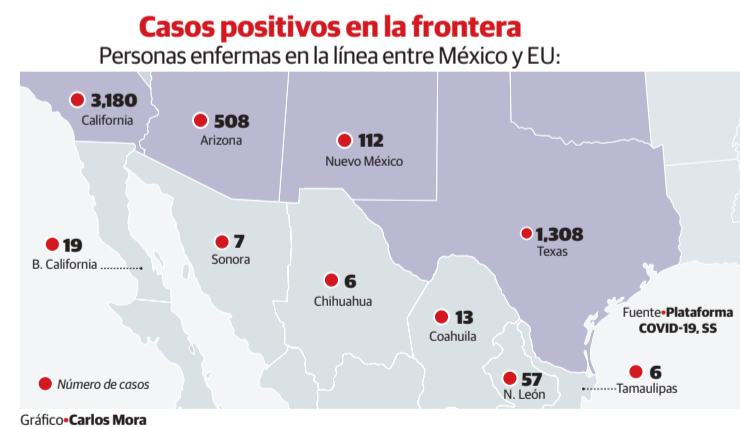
Casos positivos en la frontera

Personas enfermas en la línea entre México y EU:

3,180
California

508
Arizona

112
Nuevo México

1,308
Texas

19
B. California

7
Sonora

6
Chihuahua

13
Coahuila

57
N. León

6
Tamaulipas

Fuente•Plataforma COVID-19, SS

Número de casos

Gráfico•Carlos Mora